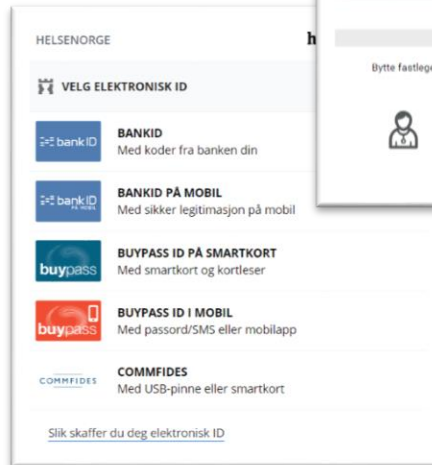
HELSENORGE

h

Bytte fastlege

VELG ELEKTRONISK ID

bankID

BANKID
Med koder fra banken din

bankID PÅ MOBIL

BANKID PÅ MOBIL
Med sikker legitimasjon på mobil

buypass

BUYPASS ID PÅ SMARTKORT
Med smartkort og kortleser

buypass

BUYPASS ID I MOBIL
Med passord/SMS eller mobilapp

COMMFIDES

COMMFIDES
Med USB-pinne eller smartkort

Slik skaffer du deg elektronisk ID